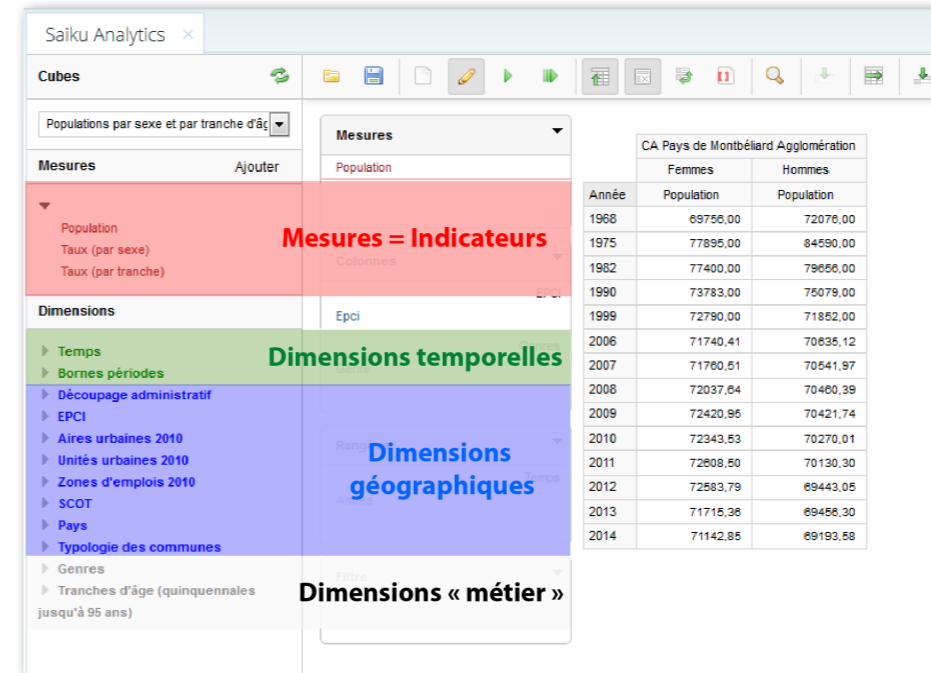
Saiku Analytics ×

Cubes

Populations par sexe et par tranche d'âg

Mesures Ajouter

Population
Taux (par sexe)
Taux (par tranche)

Mesures = Indicateurs

Dimensions

Temps
Bornes périodes

Dimensions temporelles

Découpage administratif
EPCI
Aires urbaines 2010
Unités urbaines 2010
Zones d'emplois 2010
SCOT
Pays
Typologie des communes

Dimensions géographiques

Genres
Tranches d'âge (quinquennales jusqu'à 95 ans)

Dimensions « métier »

Mesures
Population
Colonnes
EPCI
Epci
Lignes
Rangs
Temps
Années
Filtre

| | CA Pays de Montbéliard Agglomération | |
|---|---|---|
| | Femmes | Hommes |
| Année | Population | Population |
| 1968 | 69756,00 | 72076,00 |
| 1975 | 77895,00 | 84590,00 |
| 1982 | 77400,00 | 79656,00 |
| 1990 | 73783,00 | 75079,00 |
| 1999 | 72790,00 | 71852,00 |
| 2006 | 71740,41 | 70635,12 |
| 2007 | 71760,51 | 70541,97 |
| 2008 | 72037,64 | 70460,39 |
| 2009 | 72420,95 | 70421,74 |
| 2010 | 72343,53 | 70270,01 |
| 2011 | 72608,50 | 70130,30 |
| 2012 | 72583,79 | 69443,05 |
| 2013 | 71715,36 | 69456,30 |
| 2014 | 71142,85 | 69193,58 |